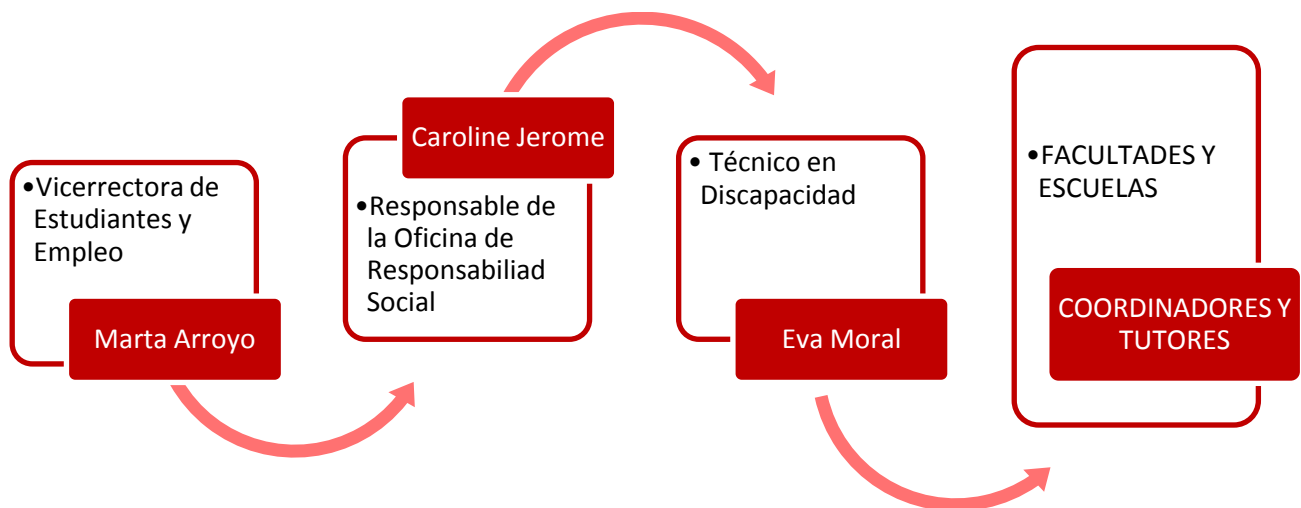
•Vicerrectora de Estudiantes y Empleo

Marta Arroyo

Caroline Jerome

•Responsable de la Oficina de Responsabiliad Social

• Técnico en Discapacidad

Eva Moral

•FACULTADES Y ESCUELAS

COORDINADORES Y TUTORES